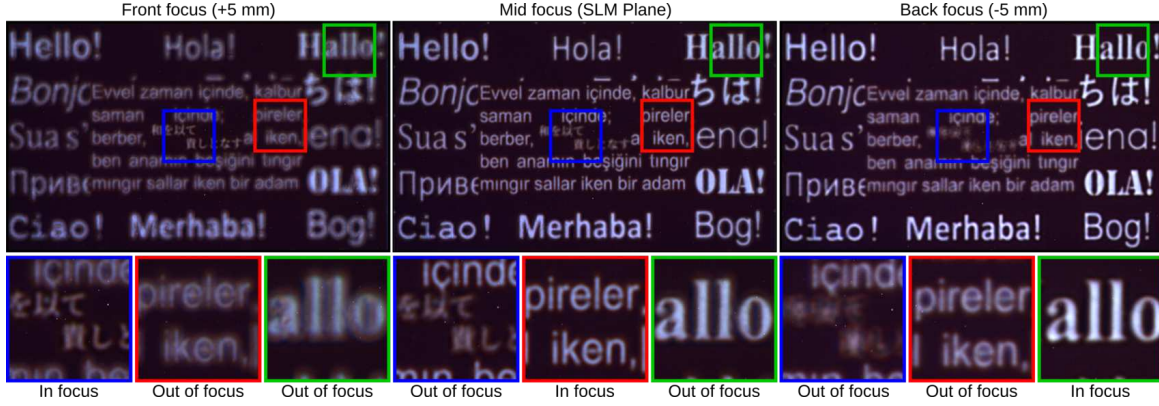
Front focus (+5 mm)

Hello! Hola! Hallo!

Bonjc Evvel zaman içinde, kalbur ちは!

saman içinde pireler

Sua s' berber, 和を以て 貴しとなす iken, ena!

ben anamın beşiğini tıngır

Приве mıngır sallar iken bir adam OLA!

Ciao! Merhaba! Bog!

içinde を以て 貴しと

pireler, iken,

allo

In focus

Out of focus

Out of focus

Mid focus (SLM Plane)

Hello! Hola! Hallo!

Bonjc Evvel zaman içinde, kalbur ちは!

saman içinde pireler

Sua s' berber, 和を以て 貴しとなす iken, ena!

ben anamın beşiğini tıngır

Приве mıngır sallar iken bir adam OLA!

Ciao! Merhaba! Bog!

içinde

pireler, iken,

allo

Out of focus

In focus

Out of focus

Back focus (-5 mm)

Hello! Hola! Hallo!

Bonjc Evvel zaman içinde, kalbur ちは!

saman içinde pireler

Sua s' berber, iken, ena!

ben anamın beşiğini tıngır

Приве mıngır sallar iken bir adam OLA!

Ciao! Merhaba! Bog!

içinde

pireler iken,

allo

Out of focus

Out of focus

In focus